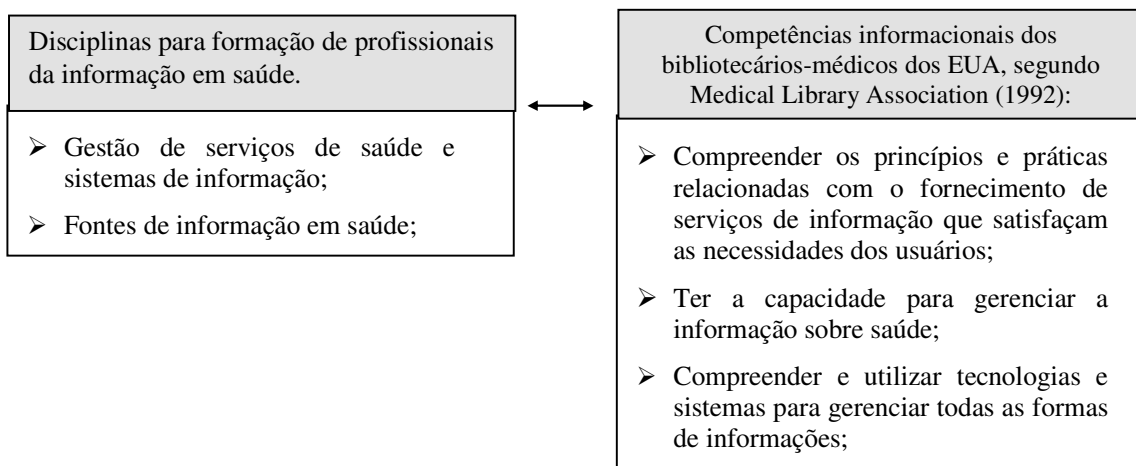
Disciplinas para formação de profissionais da informação em saúde.

➢ Gestão de serviços de saúde e sistemas de informação;

➢ Fontes de informação em saúde;

Competências informacionais dos bibliotecários-médicos dos EUA, segundo Medical Library Association (1992):

➢ Compreender os princípios e práticas relacionadas com o fornecimento de serviços de informação que satisfaçam as necessidades dos usuários;

➢ Ter a capacidade para gerenciar a informação sobre saúde;

➢ Compreender e utilizar tecnologias e sistemas para gerenciar todas as formas de informações;